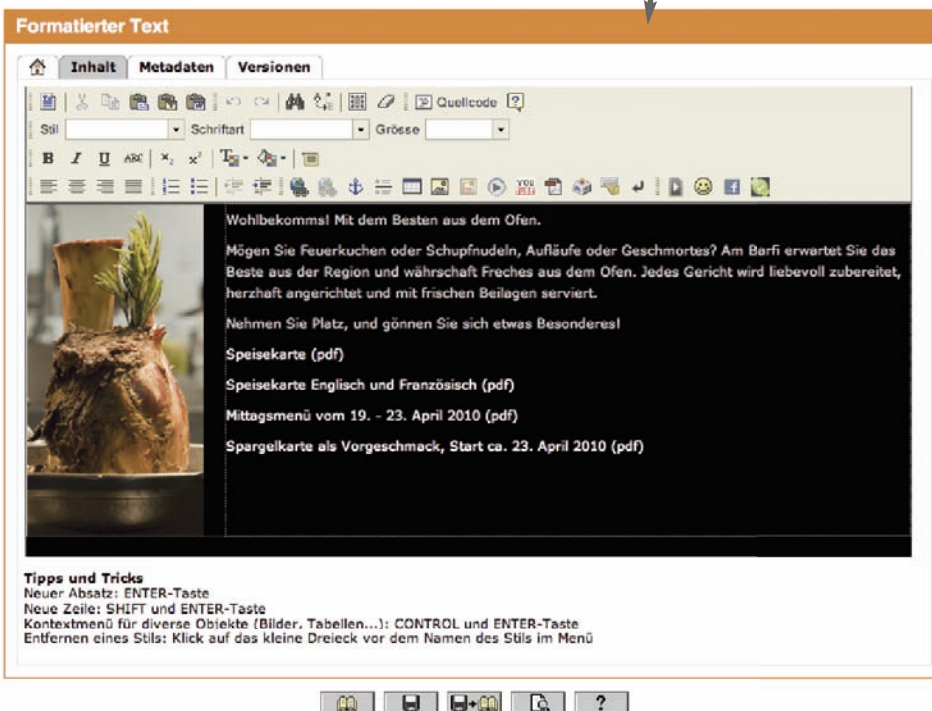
Formatierter Text

Inhalt | Metadaten | Versionen

Quellcode

Stil Schriftart Grösse

Wohlbekomms! Mit dem Besten aus dem Ofen.

Mögen Sie Feuerkuchen oder Schupfnudeln, Aufläufe oder Geschmortes? Am Barfi erwartet Sie das Beste aus der Region und währschaft Freches aus dem Ofen. Jedes Gericht wird liebevoll zubereitet, herzhaft angerichtet und mit frischen Beilagen serviert.

Nehmen Sie Platz, und gönnen Sie sich etwas Besonderes!

Speisekarte (pdf)

Speisekarte Englisch und Französisch (pdf)

Mittagsmenü vom 19. - 23. April 2010 (pdf)

Spargelkarte als Vorgeschmack, Start ca. 23. April 2010 (pdf)

Tipps und Tricks
Neuer Absatz: ENTER-Taste
Neue Zeile: SHIFT und ENTER-Taste
Kontextmenü für diverse Objekte (Bilder, Tabellen...): CONTROL und ENTER-Taste
Entfernen eines Stils: Klick auf das kleine Dreieck vor dem Namen des Stils im Menü

?